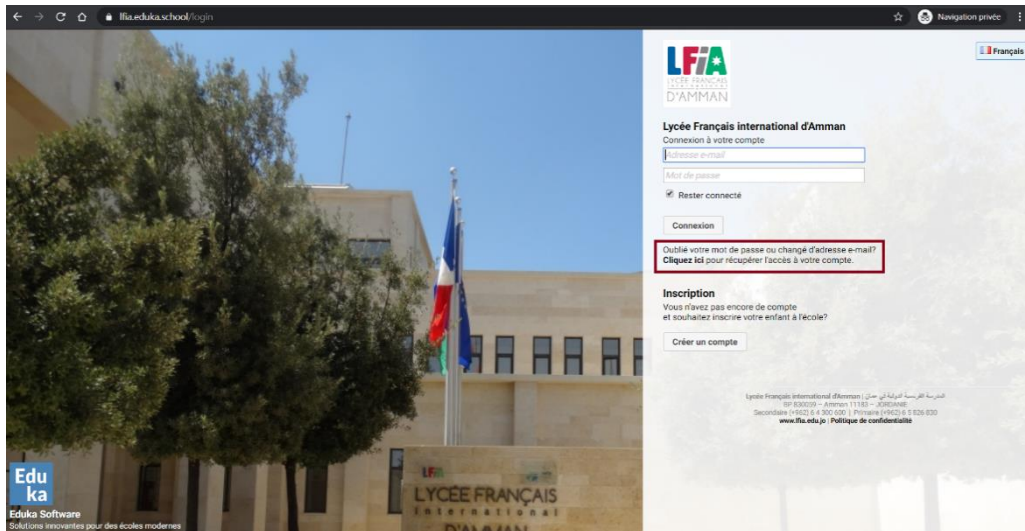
lfia.eduka.school/login

Navigation privée

Français

LFiA
LYCÉE FRANÇAIS INTERNATIONAL
D'AMMAN

Lycée Français international d'Amman
Connexion à votre compte
Adresse e-mail
Mot de passe
Rester connecté

Connexion

Oublié votre mot de passe ou changé d'adresse e-mail?
Cliquez ici pour récupérer l'accès à votre compte.

Inscription
Vous n'avez pas encore de compte
et souhaitez inscrire votre enfant à l'école?

Créer un compte

Lycée Français international d'Amman | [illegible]
BP 830099 – Amman 11183 – JORDANIE
Secondaire (+962) 6 4 300 600 | Primaire (+962) 6 5 826 830
www.lfia.edu.jo | Politique de confidentialité

LYCÉE FRANÇAIS
International
D'AMMAN

Edu
ka
Eduka Software
Solutions innovantes pour des écoles modernes